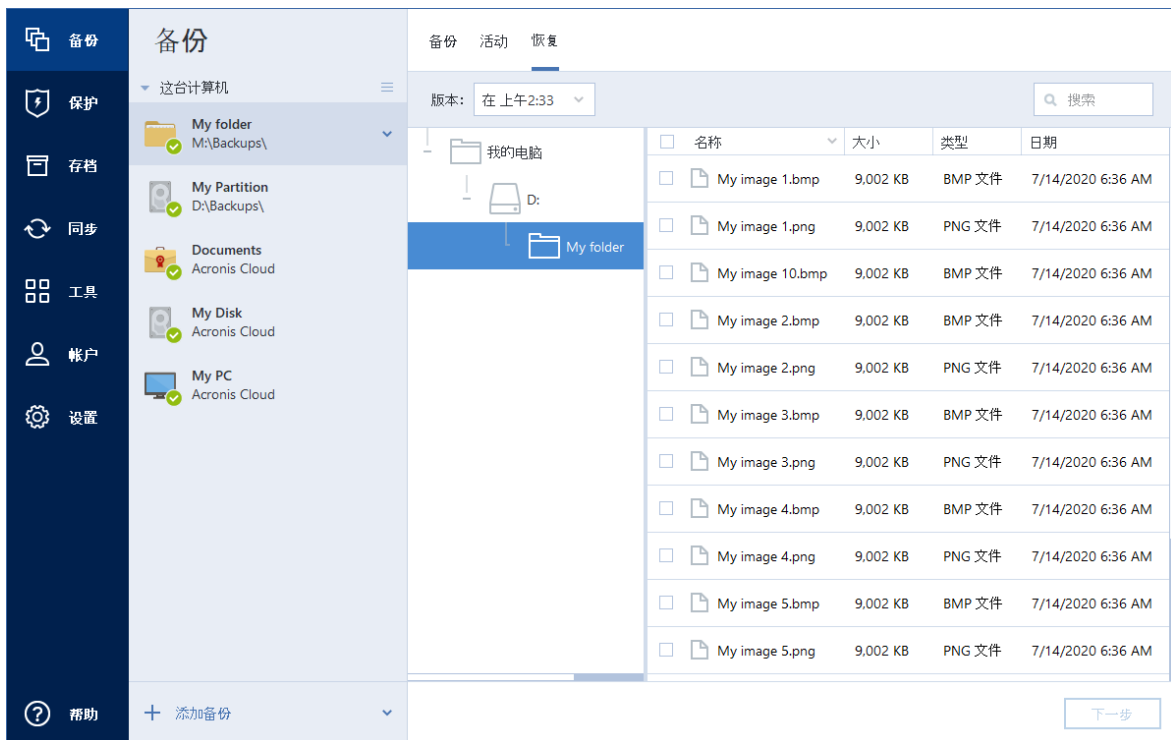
备份
保护
存档
同步
工具
帐户
设置
帮助

备份
这台计算机
My folder
M:\Backups\
My Partition
D:\Backups\
Documents
Acronis Cloud
My Disk
Acronis Cloud
My PC
Acronis Cloud
添加备份

备份 活动 恢复

版本: 在 上午2:33
搜索

我的电脑
D:
My folder

| 名称 | 大小 | 类型 | 日期 |
|---|---|---|---|
| My image 1.bmp | 9,002 KB | BMP 文件 | 7/14/2020 6:36 AM |
| My image 1.png | 9,002 KB | PNG 文件 | 7/14/2020 6:36 AM |
| My image 10.bmp | 9,002 KB | BMP 文件 | 7/14/2020 6:36 AM |
| My image 2.bmp | 9,002 KB | BMP 文件 | 7/14/2020 6:36 AM |
| My image 2.png | 9,002 KB | PNG 文件 | 7/14/2020 6:36 AM |
| My image 3.bmp | 9,002 KB | BMP 文件 | 7/14/2020 6:36 AM |
| My image 3.png | 9,002 KB | PNG 文件 | 7/14/2020 6:36 AM |
| My image 4.bmp | 9,002 KB | BMP 文件 | 7/14/2020 6:36 AM |
| My image 4.png | 9,002 KB | PNG 文件 | 7/14/2020 6:36 AM |
| My image 5.bmp | 9,002 KB | BMP 文件 | 7/14/2020 6:36 AM |
| My image 5.png | 9,002 KB | PNG 文件 | 7/14/2020 6:36 AM |

下一步